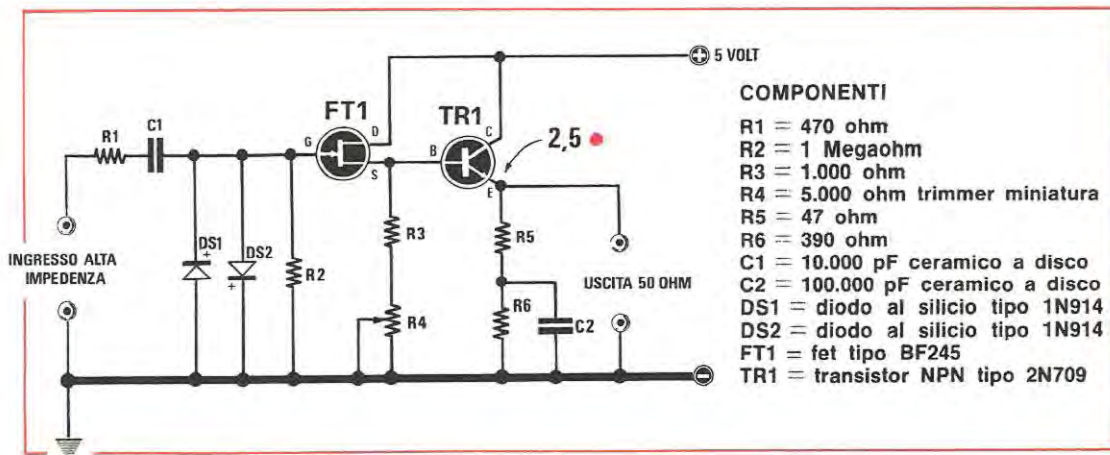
5 VOLT

R1
C1
G
D
FT1
S
TR1
B
C
E
2,5
DS1
DS2
R2
R3
R4
R5
R6
C2
INGRESSO ALTA IMPEDENZA
USCITA 50 OHM

COMPONENTI

R1 = 470 ohm
R2 = 1 Megaohm
R3 = 1.000 ohm
R4 = 5.000 ohm trimmer miniatura
R5 = 47 ohm
R6 = 390 ohm
C1 = 10.000 pF ceramico a disco
C2 = 100.000 pF ceramico a disco
DS1 = diodo al silicio tipo 1N914
DS2 = diodo al silicio tipo 1N914
FT1 = fet tipo BF245
TR1 = transistor NPN tipo 2N709